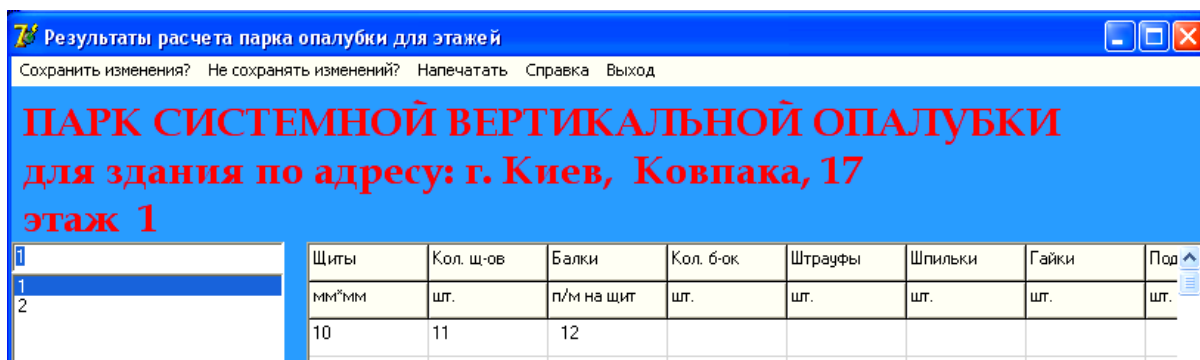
Результаты расчета парка опалубки для этажей

Сохранить изменения? Не сохранять изменений? Напечатать Справка Выход

ПАРК СИСТЕМНОЙ ВЕРТИКАЛЬНОЙ ОПАЛУБКИ
для здания по адресу: г. Киев, Ковпака, 17
этаж 1

1

1
2

| Щиты | Кол. щ-ов | Балки | Кол. б-ок | Штрауфы | Шпильки | Гайки | Под |
|---|---|---|---|---|---|---|---|
| мм*мм | шт. | п/м на щит | шт. | шт. | шт. | шт. | шт. |
| 10 | 11 | 12 | | | | | |